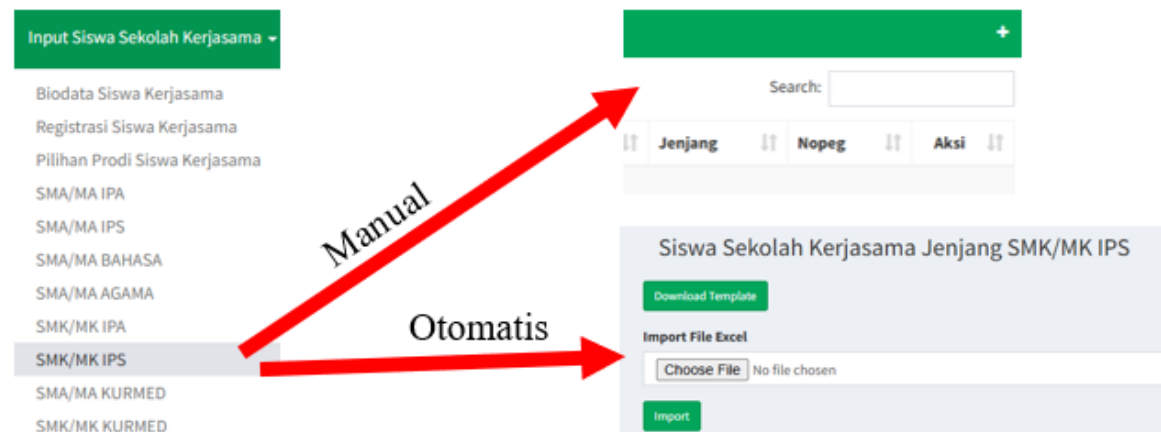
Input Siswa Sekolah Kerjasama

Biodata Siswa Kerjasama
Registrasi Siswa Kerjasama
Pilihan Prodi Siswa Kerjasama
SMA/MA IPA
SMA/MA IPS
SMA/MA BAHASA
SMA/MA AGAMA
SMK/MK IPA
SMK/MK IPS
SMA/MA KURMED
SMK/MK KURMED

Manual

Otomatis

+

Search:

| Jenjang | Nopeg | Aksi |
|---|---|---|
| | | |

Siswa Sekolah Kerjasama Jenjang SMK/MK IPS

Download Template

Import File Excel

Choose File No file chosen

Import